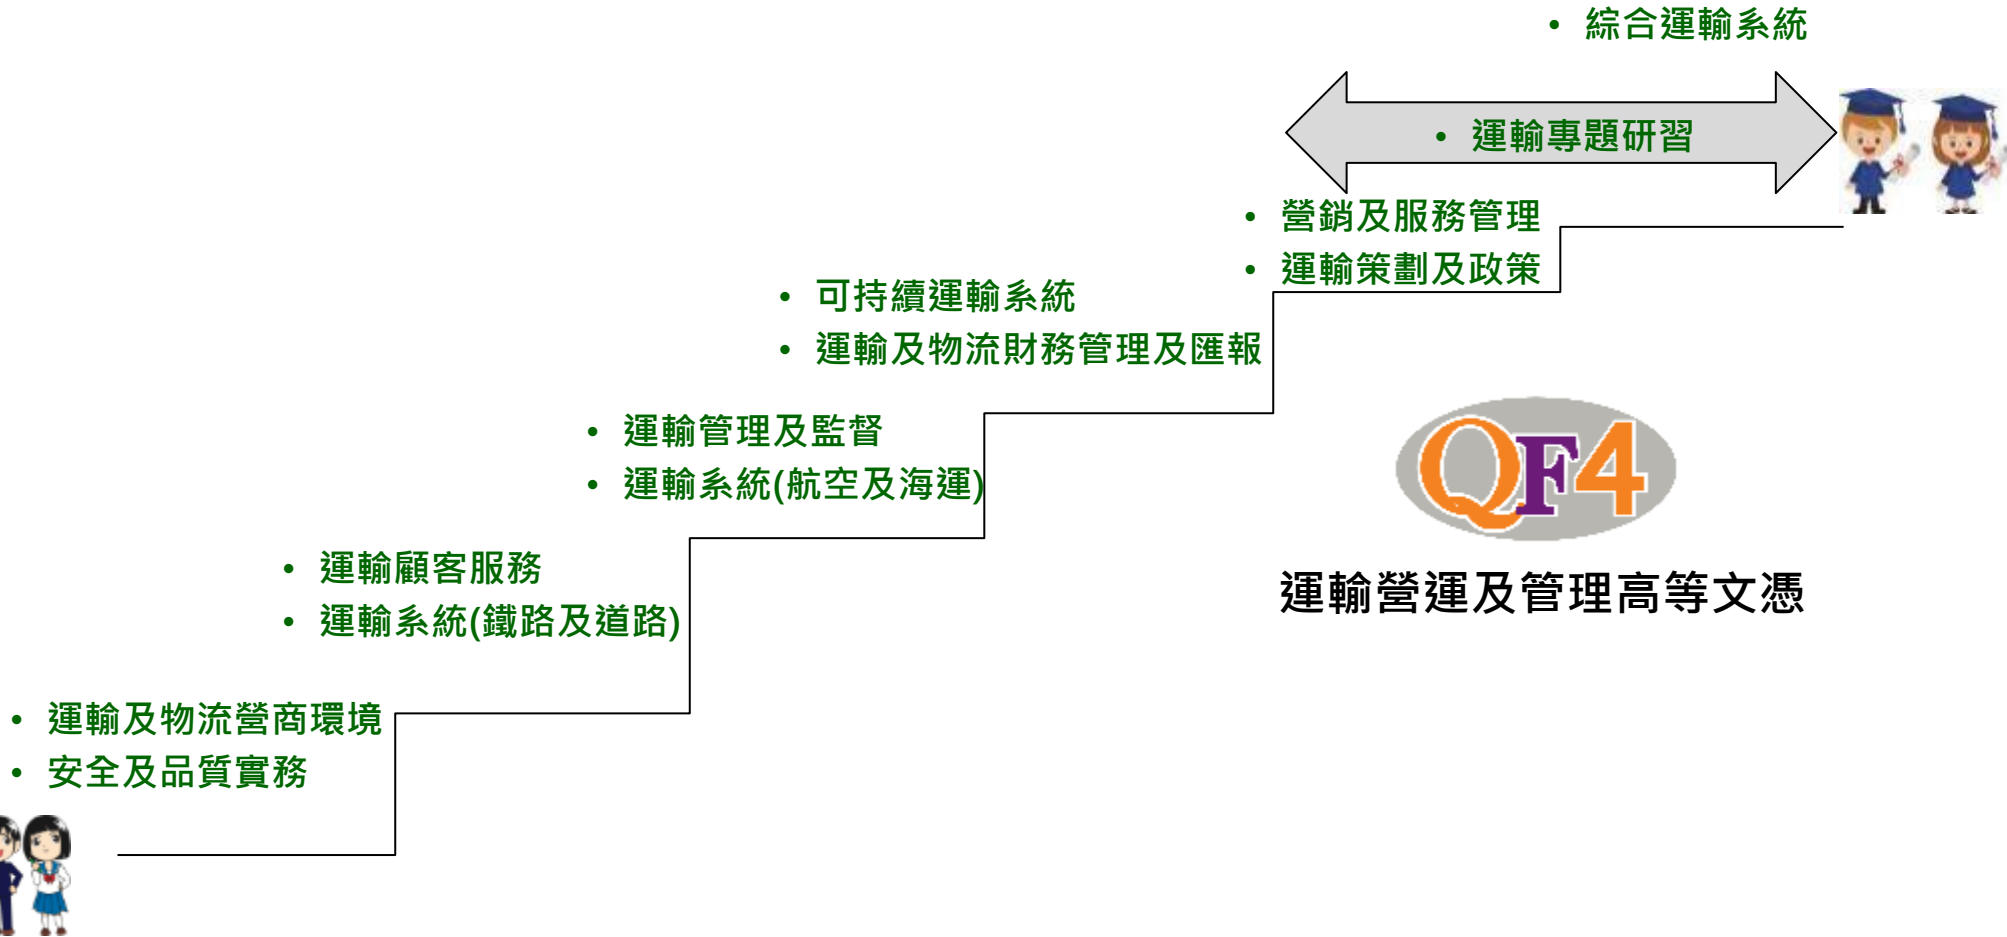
• 綜合運輸系統

• 運輸專題研習

• 營銷及服務管理
• 運輸策劃及政策

• 可持續運輸系統
• 運輸及物流財務管理及匯報

• 運輸管理及監督
• 運輸系統(航空及海運)

• 運輸顧客服務
• 運輸系統(鐵路及道路)

• 運輸及物流營商環境
• 安全及品質實務

QF4
運輸營運及管理高等文憑